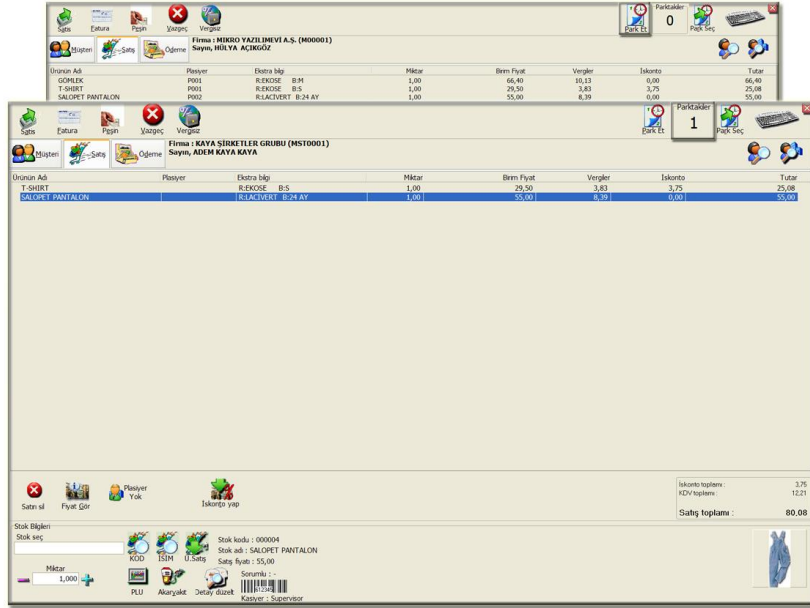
Satış Fatura Peşin Vazgeç Vergisiz

Park Et Parktakiler 0 Park Seç

Müşteri Satış Ödeme

Firma : MİKRO YAZILIMEVİ A.Ş. (M00001)
Sayın, HÜLYA AÇIKGÖZ

| Ürünün Adı | Plasiyer | Ekstra bilgi | Miktar | Birim Fiyat | Vergiler | İskonto | Tutar |
|---|---|---|---|---|---|---|---|
| GOMLEK | P001 | R:EKOSE B:M | 1,00 | 66,40 | 10,13 | 0,00 | 66,40 |
| T-SHIRT | P001 | R:EKOSE B:S | 1,00 | 29,50 | 3,83 | 3,75 | 25,08 |
| SALOPET PANTALON | P002 | R:LACIVERT B:24 AY | 1,00 | 55,00 | 8,39 | 0,00 | 55,00 |

Satış Fatura Peşin Vazgeç Vergisiz

Park Et Parktakiler 1 Park Seç

Müşteri Satış Ödeme

Firma : KAYA ŞİRKETLER GRUBU (MST0001)
Sayın, ADEM KAYA KAYA

| Ürünün Adı | Plasiyer | Ekstra bilgi | Miktar | Birim Fiyat | Vergiler | İskonto | Tutar |
|---|---|---|---|---|---|---|---|
| T-SHIRT | | R:EKOSE B:S | 1,00 | 29,50 | 3,83 | 3,75 | 25,08 |
| SALOPET PANTALON | | R:LACIVERT B:24 AY | 1,00 | 55,00 | 8,39 | 0,00 | 55,00 |

Satırı sil Fiyat Gör Plasiyer Yok İskonto yap

İskonto toplamı : 3,75
KDV toplamı : 12,21
Satış toplamı : 80,08

Stok Bilgileri
Stok seç
Miktar
1,000
KOD İSİM U.Satış
PLU Akaryakıt Detay düzelt
Stok kodu : 000004
Stok adı : SALOPET PANTALON
Satış fiyatı : 55,00
Sorumlu : -
Kasiyer : Supervisor